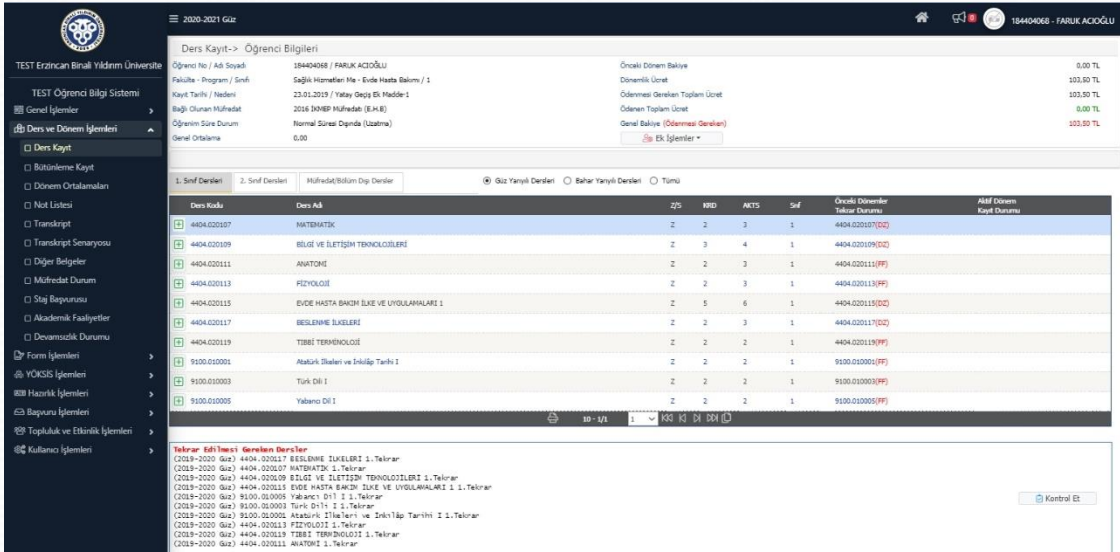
≡ 2020-2021 Güz

184404068 - FARUK ACIOĞLU

TEST Erzincan Binali Yıldırım Üniversite

TEST Öğrenci Bilgi Sistemi

Genel İşlemler

Ders ve Dönem İşlemleri

Ders Kayıt

Bütünleme Kayıt

Dönem Ortalamaları

Not Listesi

Transkript

Transkript Senaryosu

Diğer Belgeler

Müfredat Durum

Staj Başvurusu

Akademik Faaliyetler

Devamsızlık Durumu

Form İşlemleri

YÖKSİS İşlemleri

Hazırlık İşlemleri

Başvuru İşlemleri

Topluluk ve Etkinlik İşlemleri

Kullanıcı İşlemleri

Ders Kayıt-> Öğrenci Bilgileri

Öğrenci No / Adı Soyadı 184404068 / FARUK ACIOĞLU
Fakülte - Program / Sınıfı Sağlık Hizmetleri Me - Evde Hasta Bakımı / 1
Kayıt Tarihi / Nedeni 23.01.2019 / Yatay Geçiş Ek Madde-1
Bağlı Olunan Müfredat 2016 İKMEP Müfredatı (E.H.B)
Öğrenim Süre Durum Normal Süresi Dışında (Uzatma)
Genel Ortalama 0.00

Önceki Dönem Bakiye 0,00 TL
Dönemlik Ücret 103,50 TL
Ödenmesi Gereken Toplam Ücret 103,50 TL
Ödenen Toplam Ücret 0,00 TL
Genel Bakiye (Ödenmesi Gereken) 103,50 TL

Ek İşlemler

1. Sınıf Dersleri | 2. Sınıf Dersleri | Müfredat/Bölüm Dışı Dersler

Güz Yarıyılı Dersleri | Bahar Yarıyılı Dersleri | Tümü

| Ders Kodu | Ders Adı | Z/S | KRD | AKTS | Snf | Önceki Dönemler Tekrar Durumu | Aktif Dönem Kayıt Durumu |
|---|---|---|---|---|---|---|---|
| 4404.020107 | MATEMATİK | Z | 2 | 3 | 1 | 4404.020107(DZ) | |
| 4404.020109 | BİLGİ VE İLETİŞİM TEKNOLOJİLERİ | Z | 3 | 4 | 1 | 4404.020109(DZ) | |
| 4404.020111 | ANATOMİ | Z | 2 | 3 | 1 | 4404.020111(FF) | |
| 4404.020113 | FİZYOLOJİ | Z | 2 | 3 | 1 | 4404.020113(FF) | |
| 4404.020115 | EVDE HASTA BAKIM İLKE VE UYGULAMALARI 1 | Z | 5 | 6 | 1 | 4404.020115(DZ) | |
| 4404.020117 | BESLENME İLKELERİ | Z | 2 | 3 | 1 | 4404.020117(DZ) | |
| 4404.020119 | TIBBİ TERMİNOLOJİ | Z | 2 | 2 | 1 | 4404.020119(FF) | |
| 9100.010001 | Atatürk İlkeleri ve İnkılâp Tarihi I | Z | 2 | 2 | 1 | 9100.010001(FF) | |
| 9100.010003 | Türk Dili I | Z | 2 | 2 | 1 | 9100.010003(FF) | |
| 9100.010005 | Yabancı Dil I | Z | 2 | 2 | 1 | 9100.010005(FF) | |

10 - 1/1 1

Tekrar Edilmesi Gereken Dersler
(2019-2020 Güz) 4404.020117 BESLENME İLKELERİ 1.Tekrar
(2019-2020 Güz) 4404.020107 MATEMATİK 1.Tekrar
(2019-2020 Güz) 4404.020109 BİLGİ VE İLETİŞİM TEKNOLOJİLERİ 1.Tekrar
(2019-2020 Güz) 4404.020115 EVDE HASTA BAKIM İLKE VE UYGULAMALARI 1 1.Tekrar
(2019-2020 Güz) 9100.010005 Yabancı Dil I 1.Tekrar
(2019-2020 Güz) 9100.010003 Türk Dili I 1.Tekrar
(2019-2020 Güz) 9100.010001 Atatürk İlkeleri ve İnkılâp Tarihi I 1.Tekrar
(2019-2020 Güz) 4404.020113 FİZYOLOJİ 1.Tekrar
(2019-2020 Güz) 4404.020119 TIBBİ TERMİNOLOJİ 1.Tekrar
(2019-2020 Güz) 4404.020111 ANATOMİ 1.Tekrar

Kontrol Et